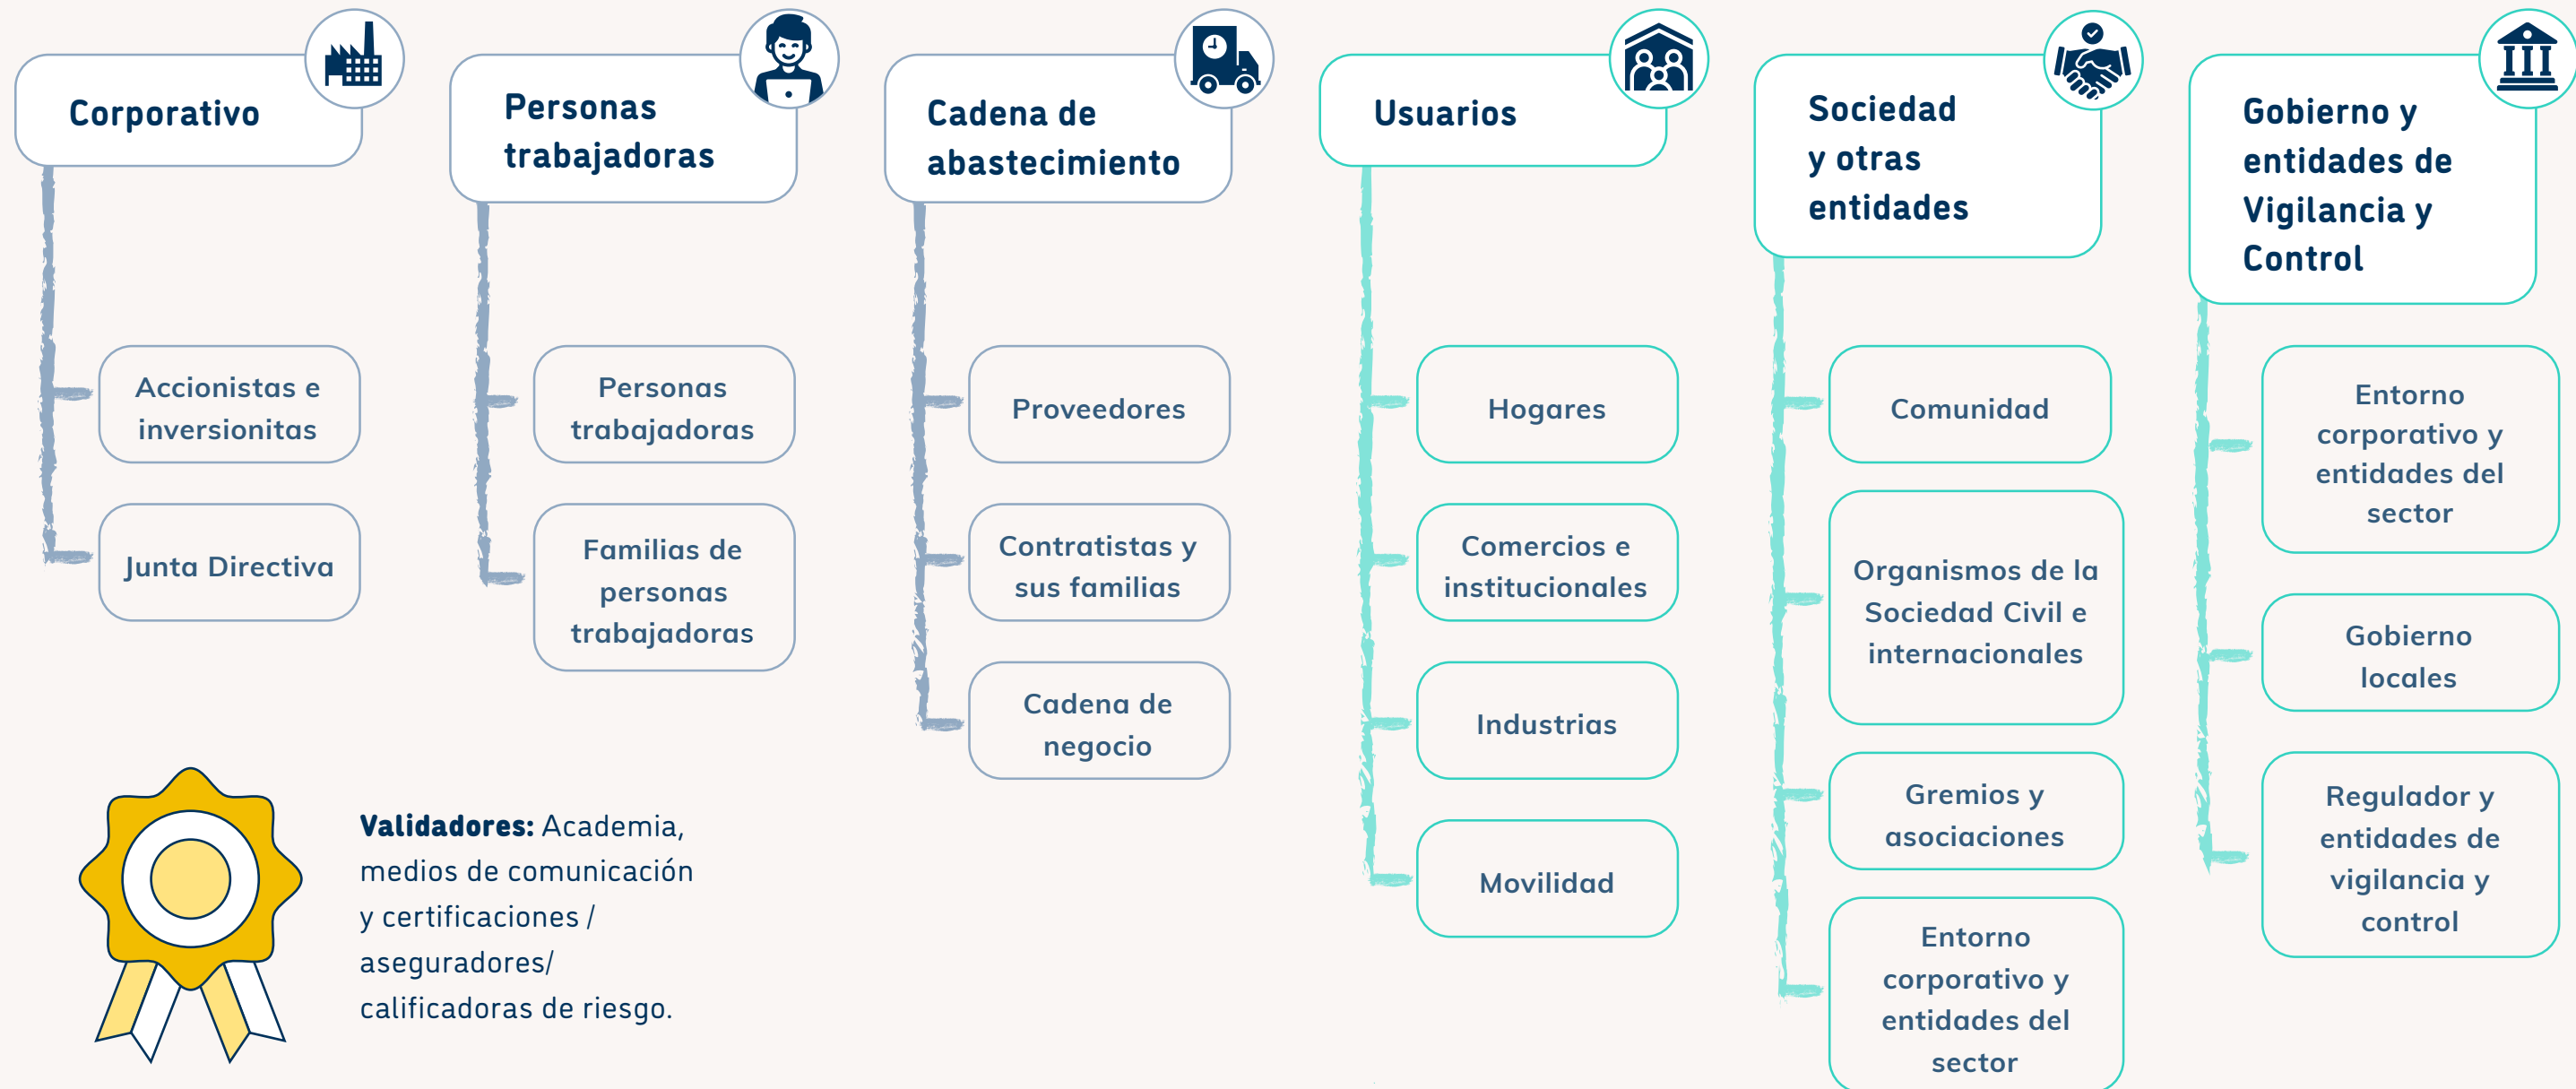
Corporativo

Accionistas e inversionitas

Junta Directiva

Personas trabajadoras

Personas trabajadoras

Familias de personas trabajadoras

Cadena de abastecimiento

Proveedores

Contratistas y sus familias

Cadena de negocio

Usuarios

Hogares

Comercios e institucionales

Industrias

Movilidad

Sociedad y otras entidades

Comunidad

Organismos de la Sociedad Civil e internacionales

Gremios y asociaciones

Entorno corporativo y entidades del sector

Gobierno y entidades de Vigilancia y Control

Entorno corporativo y entidades del sector

Gobierno locales

Regulador y entidades de vigilancia y control

**Validadores:** Academia, medios de comunicación y certificaciones / aseguradores/ calificadoras de riesgo.